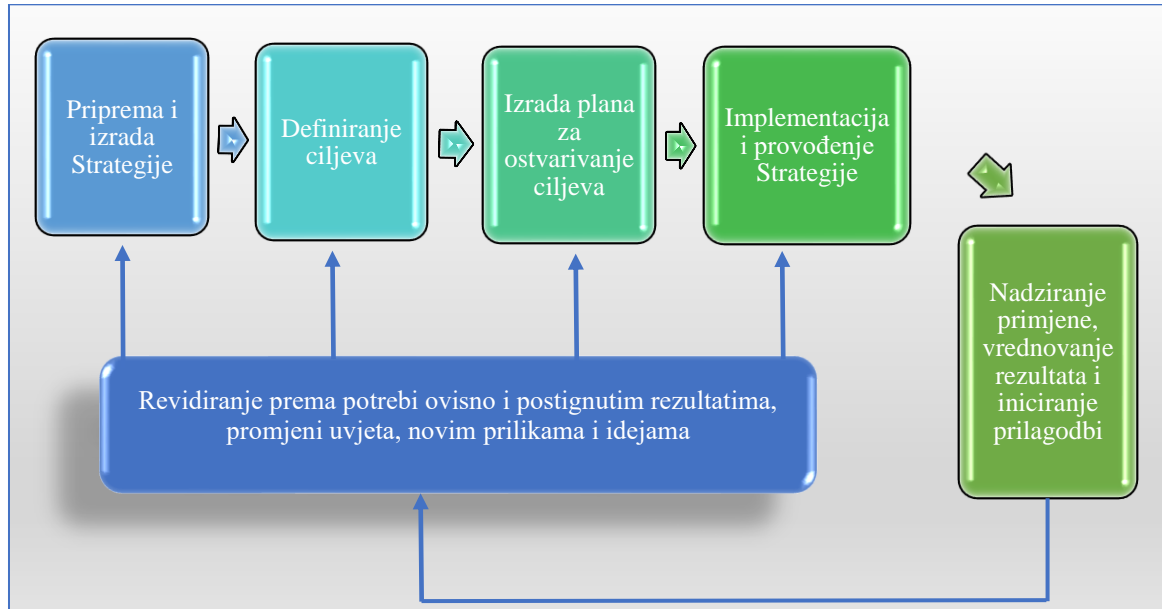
Priprema i izrada Strategije

Definiranje ciljeva

Izrada plana za ostvarivanje ciljeva

Implementacija i provođenje Strategije

Nadziranje primjene, vrednovanje rezultata i iniciranje prilagodbi

Revidiranje prema potrebi ovisno i postignutim rezultatima, promjeni uvjeta, novim prilikama i idejama